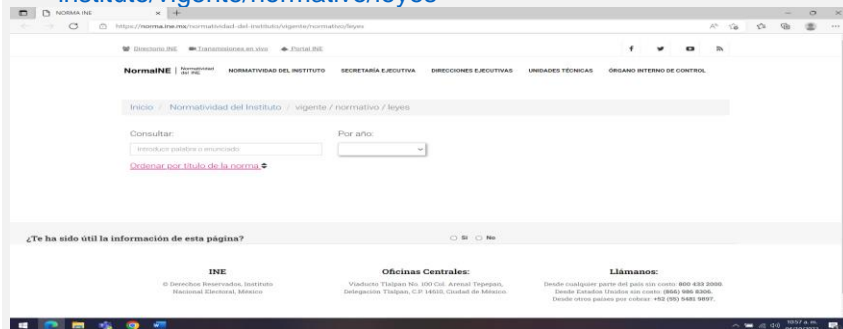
Instituto/vigente/normativo/leyes

NORMA INE

https://norma.ine.mx/normatividad-del-instituto/vigente/normativo/leyes

Directorio INE Transmisiones en vivo Portal INE

NormaINE | Normatividad del INE NORMATIVIDAD DEL INSTITUTO SECRETARÍA EJECUTIVA DIRECCIONES EJECUTIVAS UNIDADES TÉCNICAS ÓRGANO INTERNO DE CONTROL

Inicio / Normatividad del Instituto / vigente / normativo / leyes

Consultar:

Introduce palabra o enunciado

Por año:

Ordenar por título de la norma

¿Te ha sido útil la información de esta página?

Sí No

INE

© Derechos Reservados, Instituto Nacional Electoral, México

Oficinas Centrales:

Viaducto Tlalpan No. 100 Col. Arenal Tepepan, Delegación Tlalpan, C.P. 14610, Ciudad de México.

Llámanos:

Desde cualquier parte del país sin costo: 800 433 2000
Desde Estados Unidos sin costo: (866) 986 8306.
Desde otros países por cobrar: +52 (55) 5481 9897.

10:57 a. m.
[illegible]